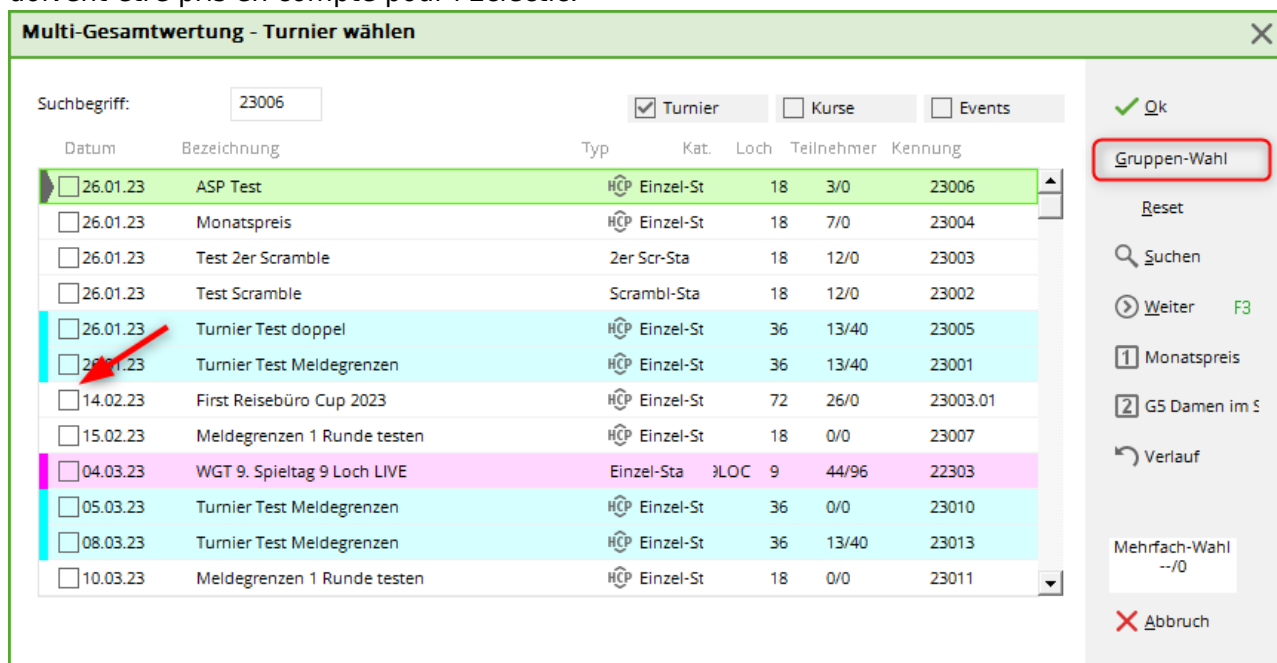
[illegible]

Multi-Gesamtwertung - Turnier wählen

Suchbegriff: 23006

Turnier Kurse Events

| Datum | Bezeichnung | Typ | Kat. | Loch | Teilnehmer | Kennung |
|---|---|---|---|---|---|---|
| 26.01.23 | ASP Test | HCP | Einzel-St | 18 | 3/0 | 23006 |
| 26.01.23 | Monatspreis | HCP | Einzel-St | 18 | 7/0 | 23004 |
| 26.01.23 | Test 2er Scramble | 2er Scr-Sta | | 18 | 12/0 | 23003 |
| 26.01.23 | Test Scramble | Scrambl-Sta | | 18 | 12/0 | 23002 |
| 26.01.23 | Turnier Test doppel | HCP | Einzel-St | 36 | 13/40 | 23005 |
| 2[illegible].23 | Turnier Test Meldegrenzen | HCP | Einzel-St | 36 | 13/40 | 23001 |
| 14.02.23 | First Reisebüro Cup 2023 | HCP | Einzel-St | 72 | 26/0 | 23003.01 |
| 15.02.23 | Meldegrenzen 1 Runde testen | HCP | Einzel-St | 18 | 0/0 | 23007 |
| 04.03.23 | WGT 9. Spieltag 9 Loch LIVE | Einzel-Sta | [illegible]LOC | 9 | 44/96 | 22303 |
| 05.03.23 | Turnier Test Meldegrenzen | HCP | Einzel-St | 36 | 0/0 | 23010 |
| 08.03.23 | Turnier Test Meldegrenzen | HCP | Einzel-St | 36 | 13/40 | 23013 |
| 10.03.23 | Meldegrenzen 1 Runde testen | HCP | Einzel-St | 18 | 0/0 | 23011 |

Ok
Gruppen-Wahl
Reset
Suchen
Weiter F3
1 Monatspreis
2 G5 Damen im S
Verlauf
Mehrfach-Wahl
--/0
Abbruch